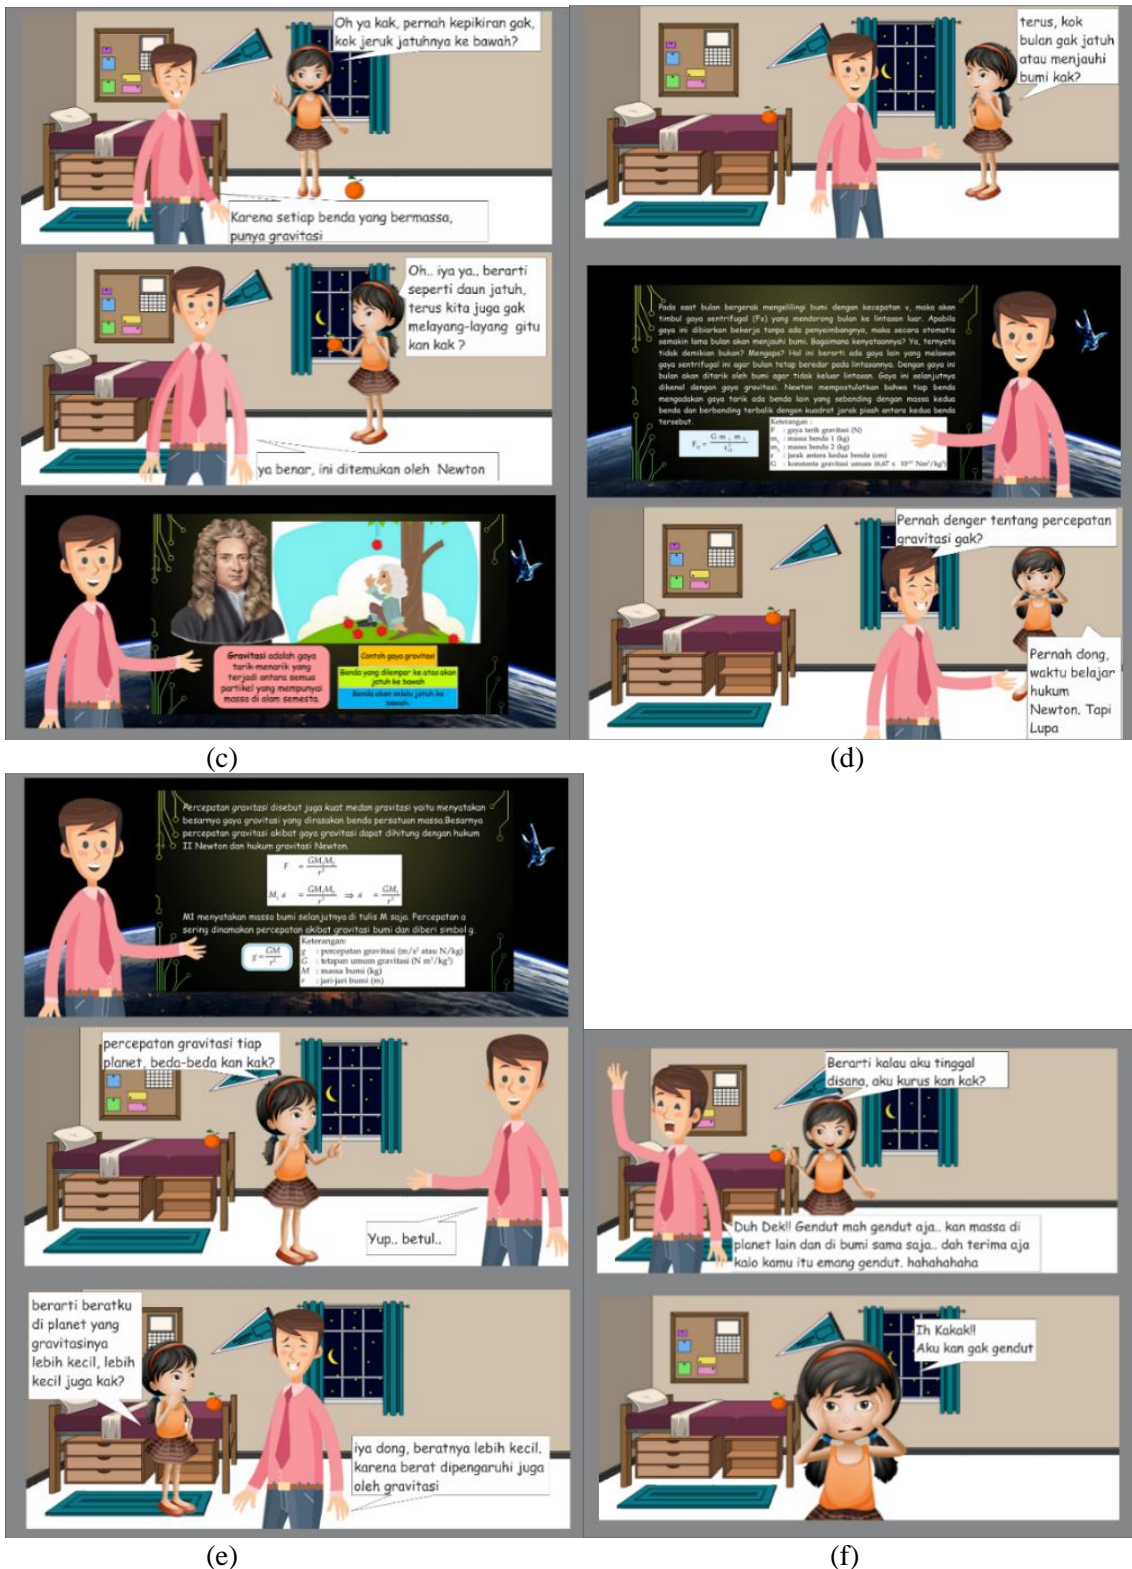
Oh ya kak, pernah kepikiran gak, kok jeruk jatuhnya ke bawah?

Karena setiap benda yang bermassa, punya gravitasi

Oh.. iya ya.. berarti seperti daun jatuh, terus kita juga gak melayang-layang gitu kan kak ?

ya benar, ini ditemukan oleh Newton

Gravitasi adalah gaya tarik-menarik yang terjadi antara semua partikel yang mempunyai massa di alam semesta.

Contoh gaya gravitasi

Benda yang dilempar ke atas akan jatuh ke bawah

Benda akan selalu jatuh ke bawah.

(c)

terus, kok bulan gak jatuh atau menjauhi bumi kak?

Pada saat bulan bergerak mengelilingi bumi dengan kecepatan v, maka akan timbul gaya sentrifugal (Fs) yang mendorong bulan ke lintasan luar. Apabila gaya ini dibiarkan bekerja tanpa ada penyeimbangnya, maka secara otomatis semakin lama bulan akan menjauhi bumi. Bagaimana kenyataannya? Ya, ternyata tidak demikian bukan? Mengapa? Hal ini berarti ada gaya lain yang melawan gaya sentrifugal ini agar bulan tetap beredar pada lintasannya. Dengan gaya ini bulan akan ditarik oleh bumi agar tidak keluar lintasan. Gaya ini selanjutnya dikenal dengan gaya gravitasi. Newton mempostulatkan bahwa tiap benda mengadakan gaya tarik ada benda lain yang sebanding dengan massa kedua benda dan berbanding terbalik dengan kuadrat jarak pisah antara kedua benda tersebut.

$F_G = \frac{G\,m_1\,m_2}{r^2}$

Keterangan :
F : gaya tarik gravitasi (N)
$m_1$ : massa benda 1 (kg)
$m_2$ : massa benda 2 (kg)
r : jarak antara kedua benda (cm)
G : konstanta gravitasi umum ($6{,}67 \times 10^{-11}$ Nm²/kg²)

Pernah denger tentang percepatan gravitasi gak?

Pernah dong, waktu belajar hukum Newton. Tapi Lupa

(d)

Percepatan gravitasi disebut juga kuat medan gravitasi yaitu menyatakan besarnya gaya gravitasi yang dirasakan benda persatuan massa.Besarnya percepatan gravitasi akibat gaya gravitasi dapat dihitung dengan hukum II Newton dan hukum gravitasi Newton.

$F = \frac{GM_1M_2}{r^2}$

$M_2 a = \frac{GM_1M_2}{r^2} \Rightarrow a = \frac{GM_1}{r^2}$

M1 menyatakan massa bumi selanjutnya di tulis M saja. Percepatan a sering dinamakan percepatan akibat gravitasi bumi dan diberi simbol g.

$g = \frac{GM}{r^2}$

Keterangan:
g : percepatan gravitasi (m/s² atau N/kg)
G : tetapan umum gravitasi (N m²/kg²)
M : massa bumi (kg)
r : jari-jari bumi (m)

percepatan gravitasi tiap planet, beda-beda kan kak?

Yup.. betul..

berarti beratku di planet yang gravitasinya lebih kecil, lebih kecil juga kak?

iya dong, beratnya lebih kecil, karena berat dipengaruhi juga oleh gravitasi

(e)

Berarti kalau aku tinggal disana, aku kurus kan kak?

Duh Dek!! Gendut mah gendut aja.. kan massa di planet lain dan di bumi sama saja.. dah terima aja kalo kamu itu emang gendut. hahahahaha

Ih Kakak!! Aku kan gak gendut

(f)